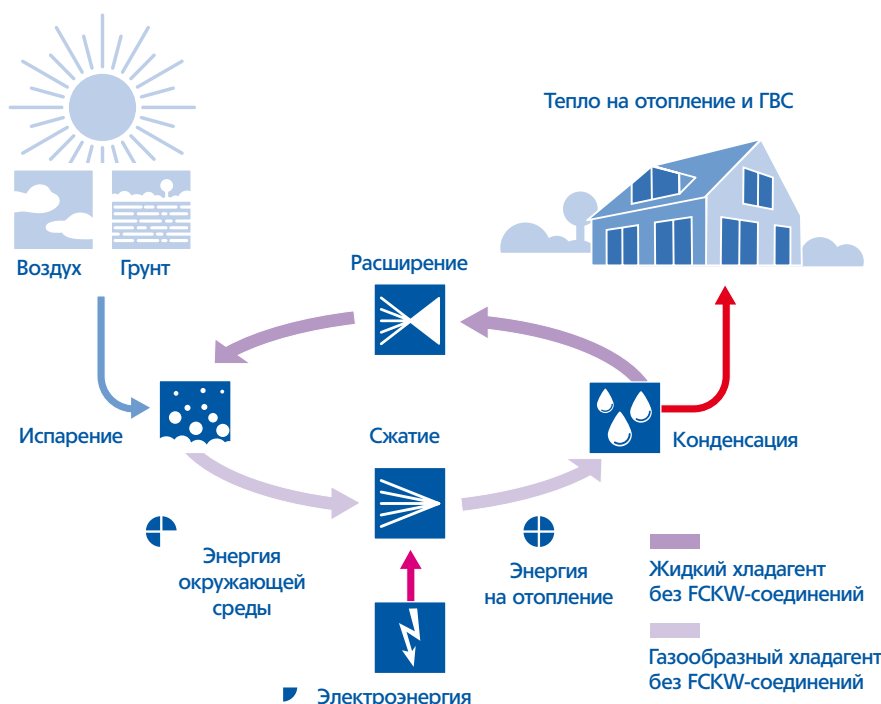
Тепло на отопление и ГВС

Воздух Грунт

Расширение

Испарение

Сжатие

Конденсация

Энергия окружающей среды

Энергия на отопление

Жидкий хладагент без FCKW-соединений

Газообразный хладагент без FCKW-соединений

Электроэнергия